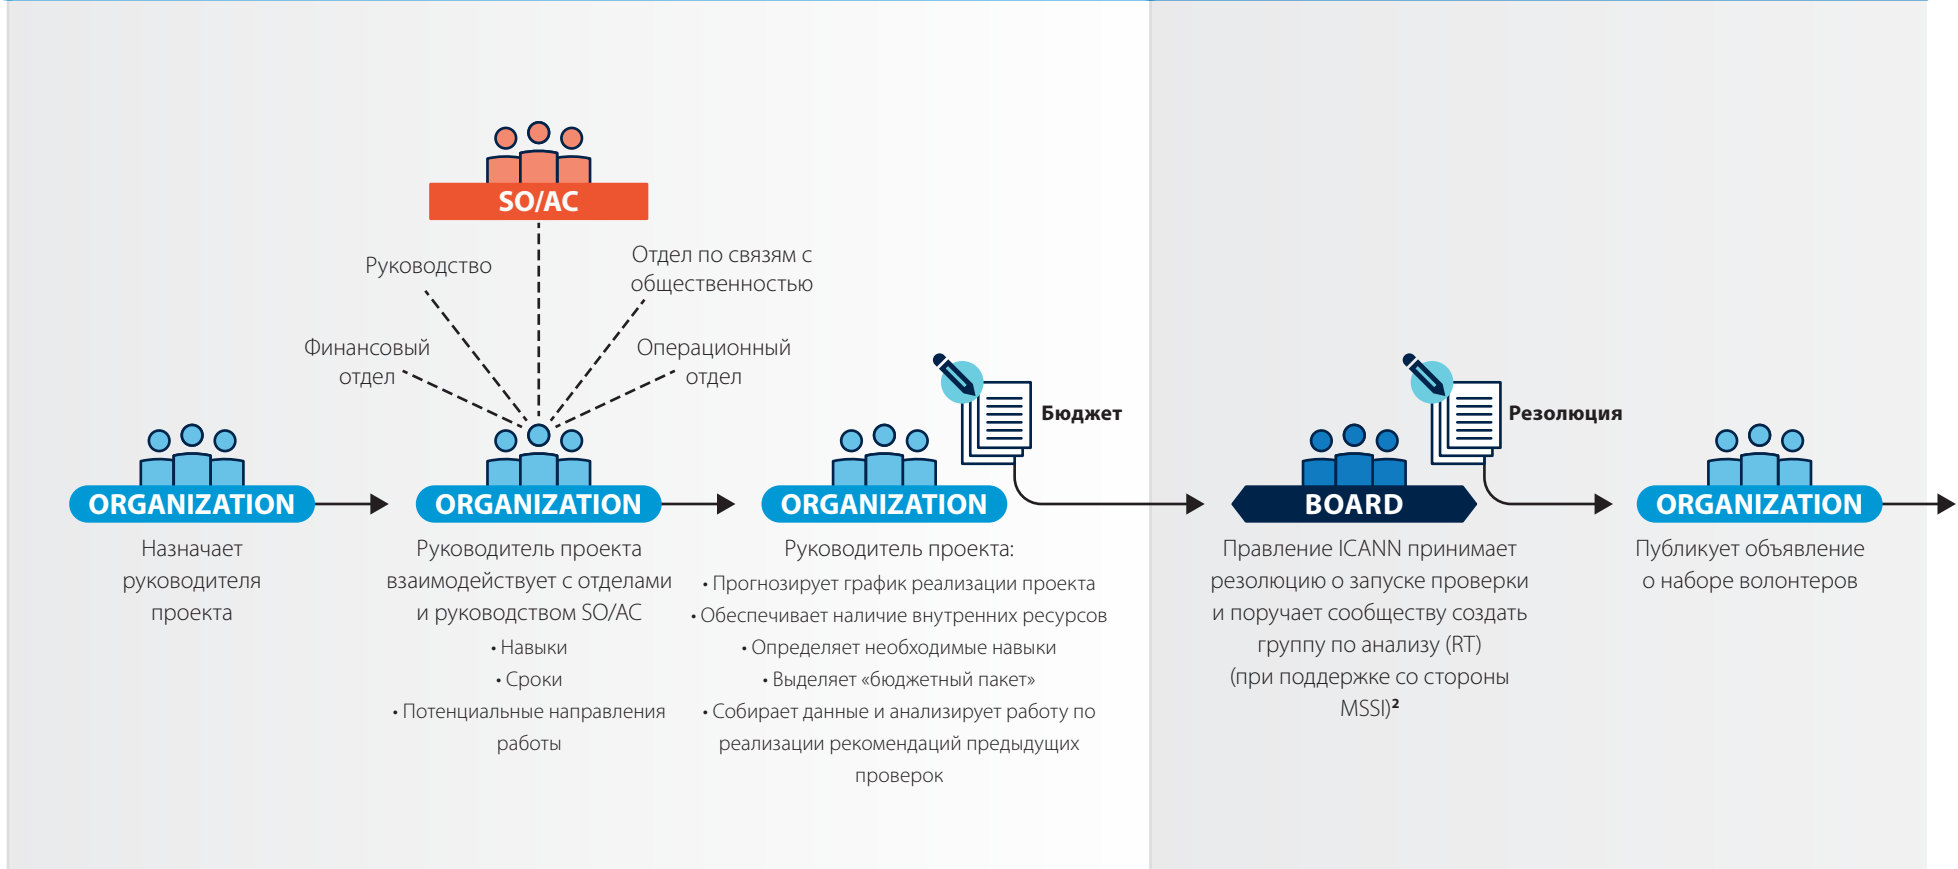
SO/AC

Руководство

Отдел по связям с общественностью

Финансовый отдел

Операционный отдел

Бюджет

Резолюция

ORGANIZATION

Назначает руководителя проекта

ORGANIZATION

Руководитель проекта взаимодействует с отделами и руководством SO/AC

• Навыки
• Сроки
• Потенциальные направления работы

ORGANIZATION

Руководитель проекта:

• Прогнозирует график реализации проекта
• Обеспечивает наличие внутренних ресурсов
• Определяет необходимые навыки
• Выделяет «бюджетный пакет»
• Собирает данные и анализирует работу по реализации рекомендаций предыдущих проверок

BOARD

Правление ICANN принимает резолюцию о запуске проверки и поручает сообществу создать группу по анализу (RT) (при поддержке со стороны MSSI)$^2$

ORGANIZATION

Публикует объявление о наборе волонтеров